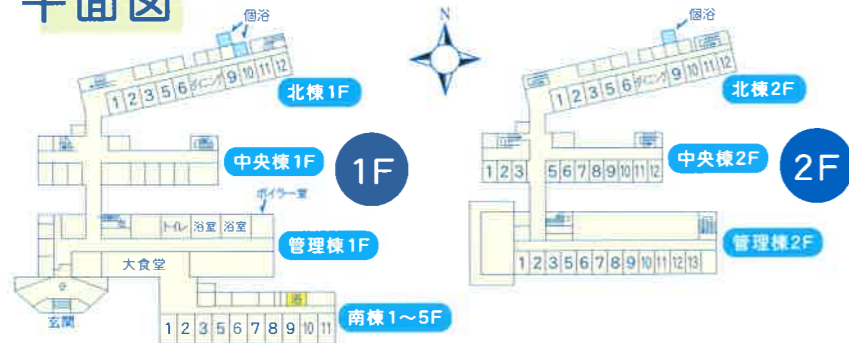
平面図

個浴
ダイニング
1 2 3 5 6 9 10 11 12
北棟1F
中央棟1F
1F
ボイラー室
トイレ 浴室 浴室
管理棟1F
大食堂
玄関
1 2 3 5 6 7 8 9 10 11
南棟1〜5F

N

個浴
ダイニング
1 2 3 5 6 9 10 11 12
北棟2F
1 2 3 5 6 7 8 9 10 11 12
中央棟2F
2F
管理棟2F
1 2 3 5 6 7 8 9 10 11 12 13